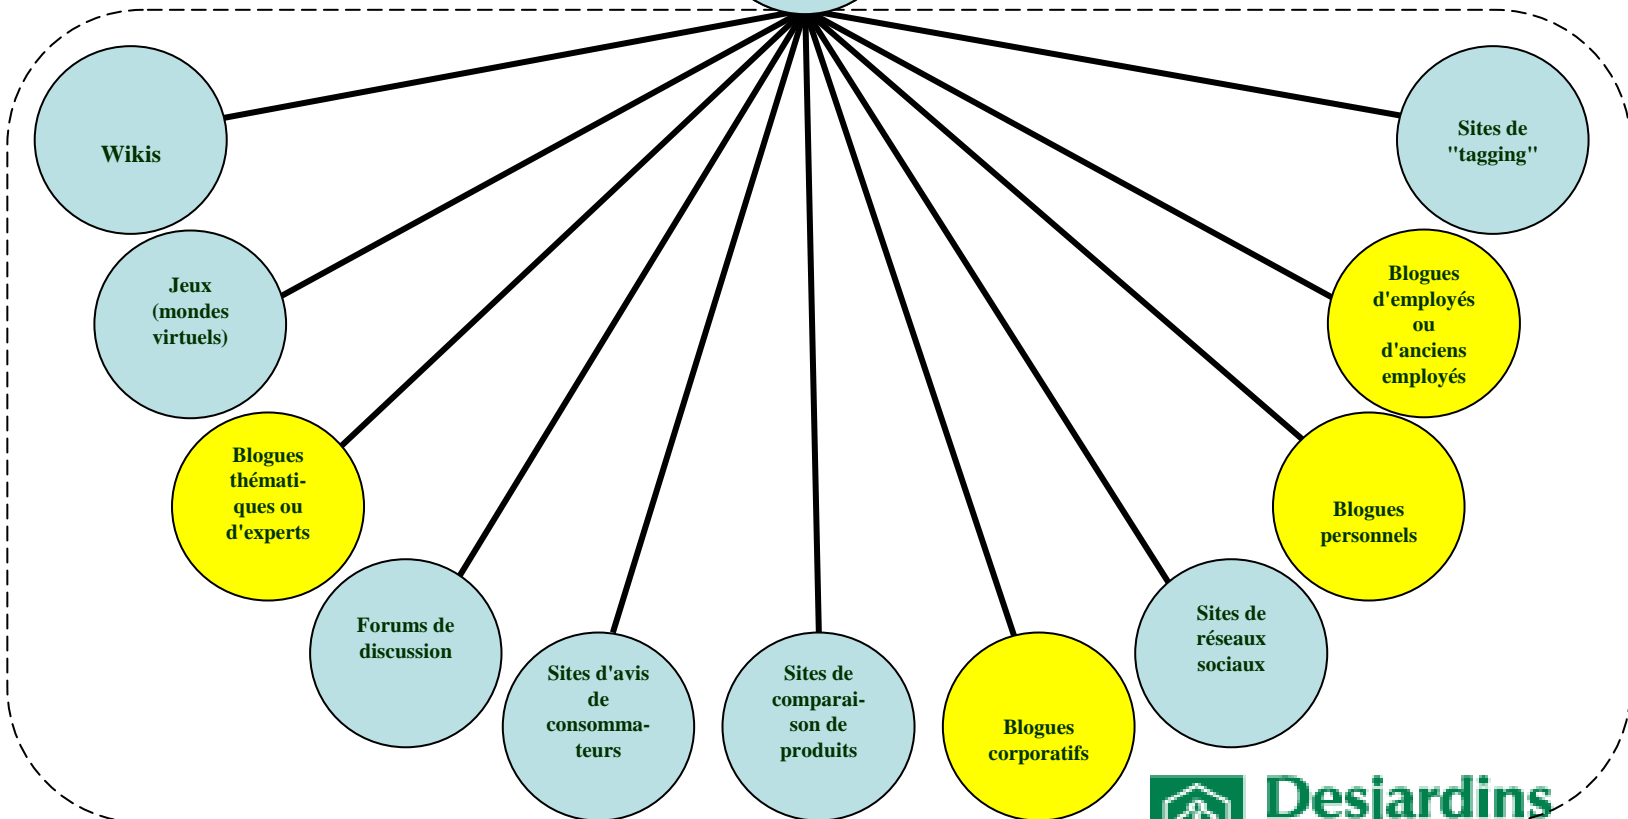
Wikis

Jeux (mondes virtuels)

Blogues thématiques ou d'experts

Forums de discussion

Sites d'avis de consommateurs

Sites de comparaison de produits

Blogues corporatifs

Sites de réseaux sociaux

Blogues personnels

Blogues d'employés ou d'anciens employés

Sites de "tagging"

Desjardins